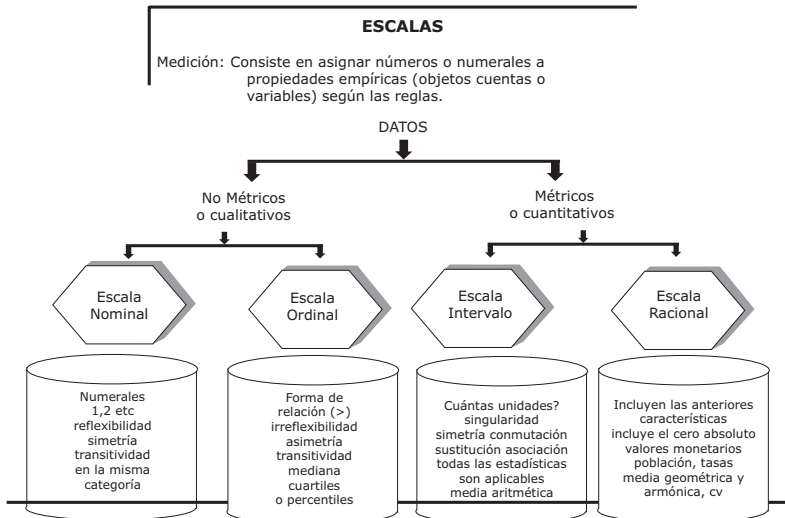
ESCALAS

Medición: Consiste en asignar números o numerales a propiedades empíricas (objetos cuentas o variables) según las reglas.

DATOS

No Métricos o cualitativos

Métricos o cuantitativos

Escala Nominal

Escala Ordinal

Escala Intervalo

Escala Racional

Numerales 1,2 etc reflexibilidad simetría transitividad en la misma categoría

Forma de relación (>) irreflexibilidad asimetría transitividad mediana cuartiles o percentiles

Cuántas unidades? singularidad simetría conmutación sustitución asociación todas las estadísticas son aplicables media aritmética

Incluyen las anteriores características incluye el cero absoluto valores monetarios población, tasas media geométrica y armónica, cv